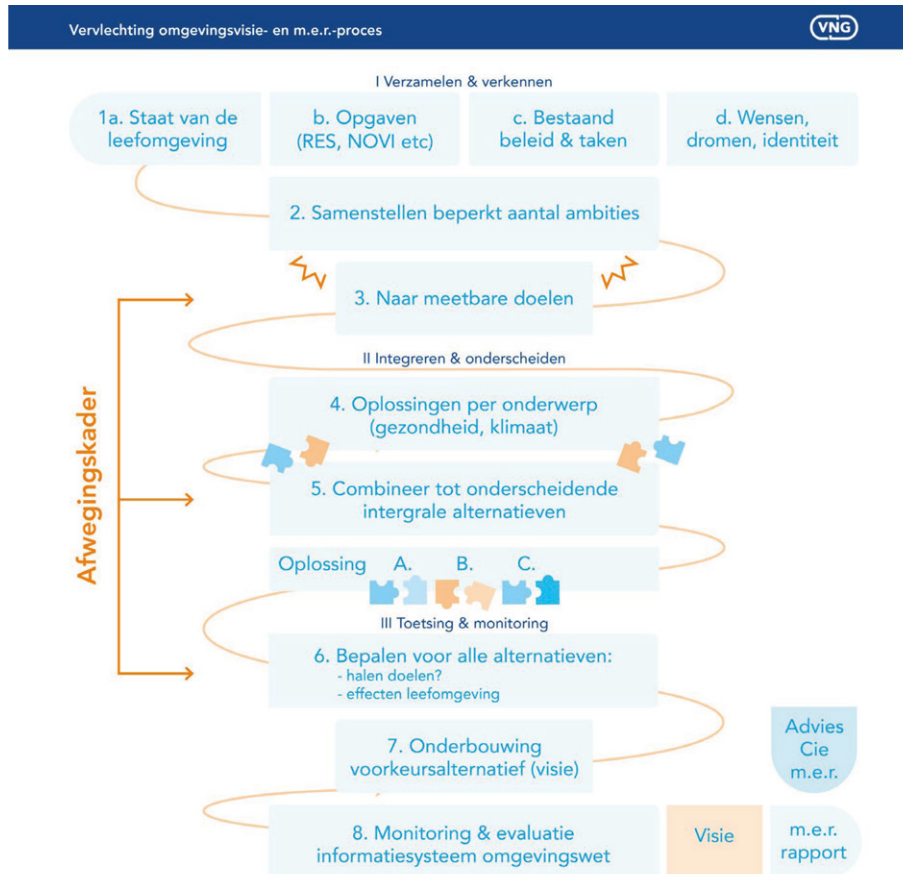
Vervlechting omgevingsvisie- en m.e.r.-proces

VNG

I Verzamelen & verkennen

1a. Staat van de leefomgeving

b. Opgaven (RES, NOVI etc)

c. Bestaand beleid & taken

d. Wensen, dromen, identiteit

2. Samenstellen beperkt aantal ambities

3. Naar meetbare doelen

Afwegingskader

II Integreren & onderscheiden

4. Oplossingen per onderwerp (gezondheid, klimaat)

5. Combineer tot onderscheidende intergrale alternatieven

Oplossing A. B. C.

III Toetsing & monitoring

6. Bepalen voor alle alternatieven:
- halen doelen?
- effecten leefomgeving

7. Onderbouwing voorkeursalternatief (visie)

Advies Cie m.e.r.

8. Monitoring & evaluatie informatiesysteem omgevingswet

Visie

m.e.r. rapport